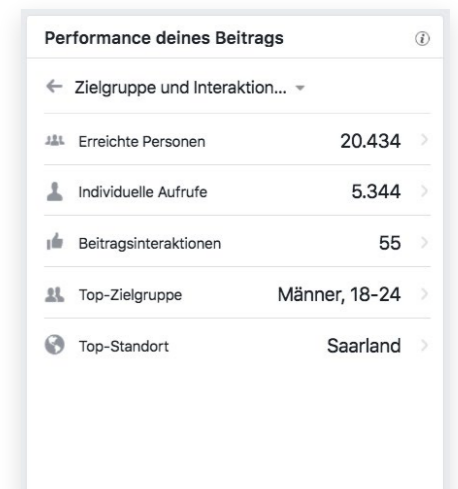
Performance deines Beitrags

← Zielgruppe und Interaktion...

| | |
|---|---|
| Erreichte Personen | 20.434 |
| Individuelle Aufrufe | 5.344 |
| Beitragsinteraktionen | 55 |
| Top-Zielgruppe | Männer, 18-24 |
| Top-Standort | Saarland |